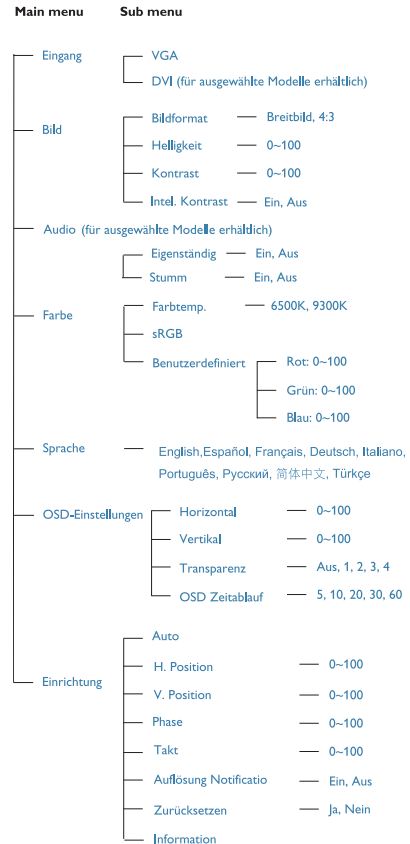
Main menu Sub menu

Eingang
VGA
DVI (für ausgewählte Modelle erhältlich)

Bild
Bildformat — Breitbild, 4:3
Helligkeit — 0~100
Kontrast — 0~100
Intel. Kontrast — Ein, Aus

Audio (für ausgewählte Modelle erhältlich)
Eigenständig — Ein, Aus
Stumm — Ein, Aus

Farbe
Farbtemp. — 6500K, 9300K
sRGB
Benutzerdefiniert
Rot: 0~100
Grün: 0~100
Blau: 0~100

Sprache — English, Español, Français, Deutsch, Italiano, Português, Русский, 简体中文, Türkçe

OSD-Einstellungen
Horizontal — 0~100
Vertikal — 0~100
Transparenz — Aus, 1, 2, 3, 4
OSD Zeitablauf — 5, 10, 20, 30, 60

Einrichtung
Auto
H. Position — 0~100
V. Position — 0~100
Phase — 0~100
Takt — 0~100
Auflösung Notificatio — Ein, Aus
Zurücksetzen — Ja, Nein
Information